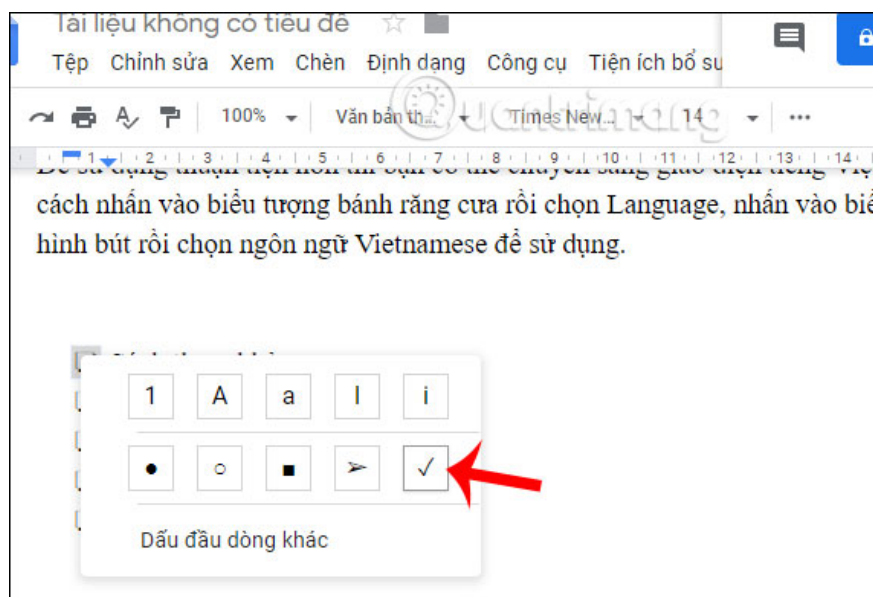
Tài liệu không có tiêu đề

Tệp Chỉnh sửa Xem Chèn Định dạng Công cụ Tiện ích bổ su

100% Văn bản th... Times New... 14

1 2 3 4 5 6 7 8 9 10 11 12 13 14

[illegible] cách nhấn vào biểu tượng bánh răng cưa rồi chọn Language, nhấn vào biể hình bút rồi chọn ngôn ngữ Vietnamese để sử dụng.

1 A a I i

● ○ ■ ➢ ✓

Dấu đầu dòng khác